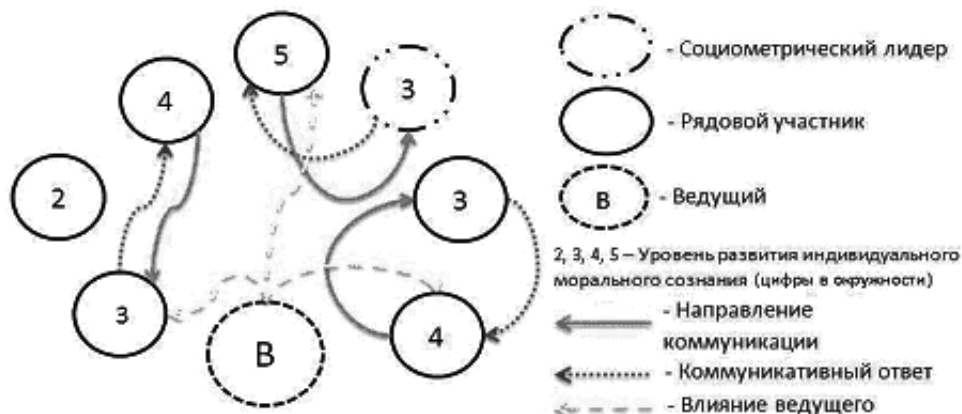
5

4

3

2

3

3

B

4

В - Социометрический лидер

- Рядовой участник

В - Ведущий

2, 3, 4, 5 – Уровень развития индивидуального морального сознания (цифры в окружности)

- Направление коммуникации

- Коммуникативный ответ

- Влияние ведущего